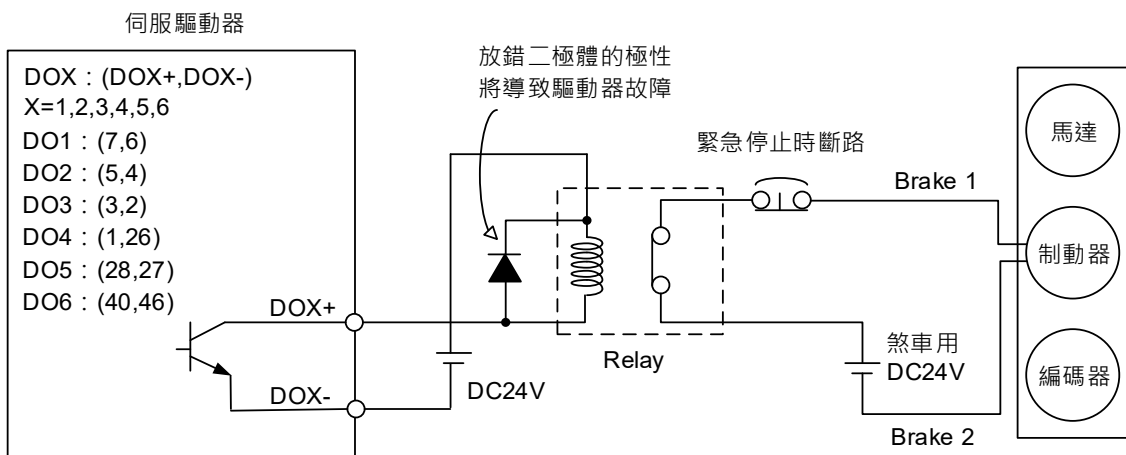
伺服驅動器

DOX：(DOX+,DOX-)
X=1,2,3,4,5,6
DO1：(7,6)
DO2：(5,4)
DO3：(3,2)
DO4：(1,26)
DO5：(28,27)
DO6：(40,46)

DOX+
DOX-

放錯二極體的極性
將導致驅動器故障

DC24V

Relay

緊急停止時斷路

Brake 1

煞車用
DC24V

Brake 2

馬達
制動器
編碼器